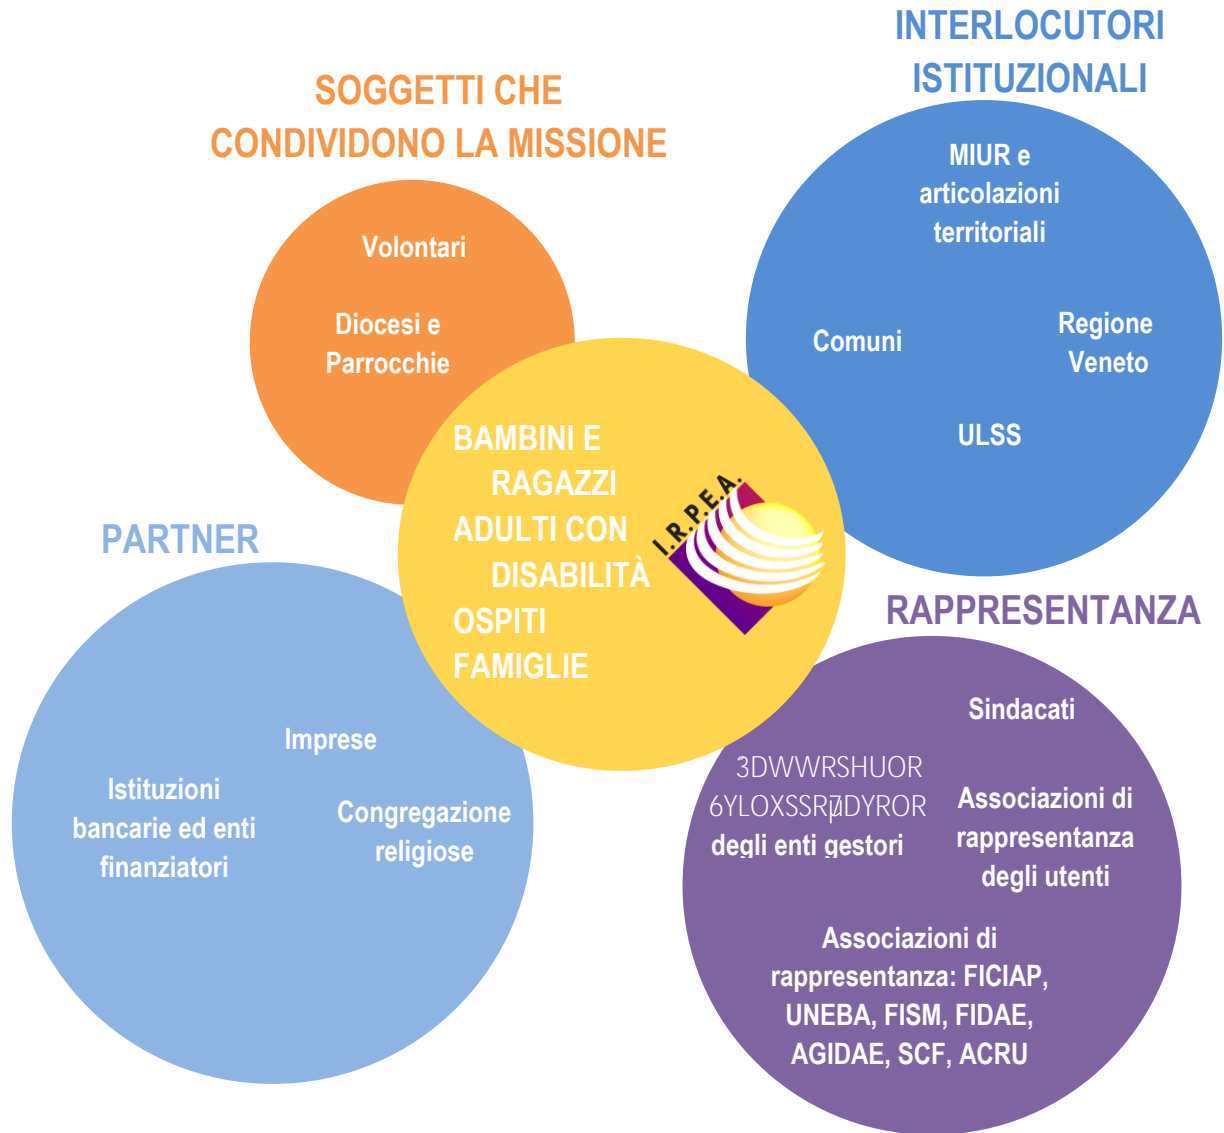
SOGGETTI CHE CONDIVIDONO LA MISSIONE

Volontari

Diocesi e Parrocchie

INTERLOCUTORI ISTITUZIONALI

MIUR e articolazioni territoriali

Comuni

Regione Veneto

ULSS

BAMBINI E RAGAZZI
ADULTI CON DISABILITÀ
OSPITI
FAMIGLIE

I.R.P.E.A.

PARTNER

Imprese

Istituzioni bancarie ed enti finanziatori

Congregazione religiose

RAPPRESENTANZA

Sindacati

3DWWRSHUOR
6YLOXSSR7DYROR
degli enti gestori

Associazioni di rappresentanza degli utenti

Associazioni di rappresentanza: FICIAP, UNEBA, FISM, FIDAE, AGIDAE, SCF, ACRU